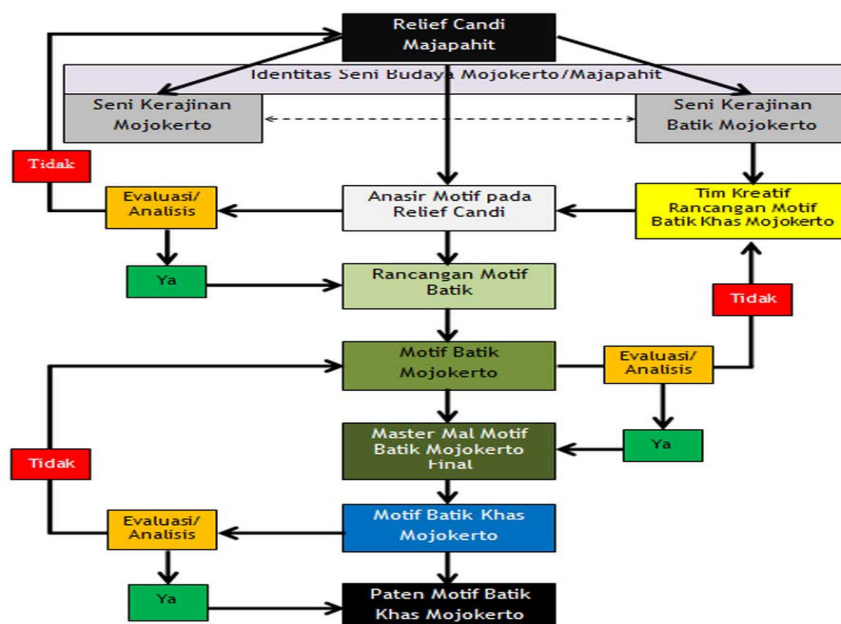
Relief Candi Majapahit

Identitas Seni Budaya Mojokerto/Majapahit

Seni Kerajinan Mojokerto

Seni Kerajinan Batik Mojokerto

Tidak

Evaluasi/ Analisis

Anasir Motif pada Relief Candi

Tim Kreatif Rancangan Motif Batik Khas Mojokerto

Ya

Rancangan Motif Batik

Tidak

Motif Batik Mojokerto

Evaluasi/ Analisis

Master Mal Motif Batik Mojokerto Final

Ya

Tidak

Evaluasi/ Analisis

Motif Batik Khas Mojokerto

Ya

Paten Motif Batik Khas Mojokerto